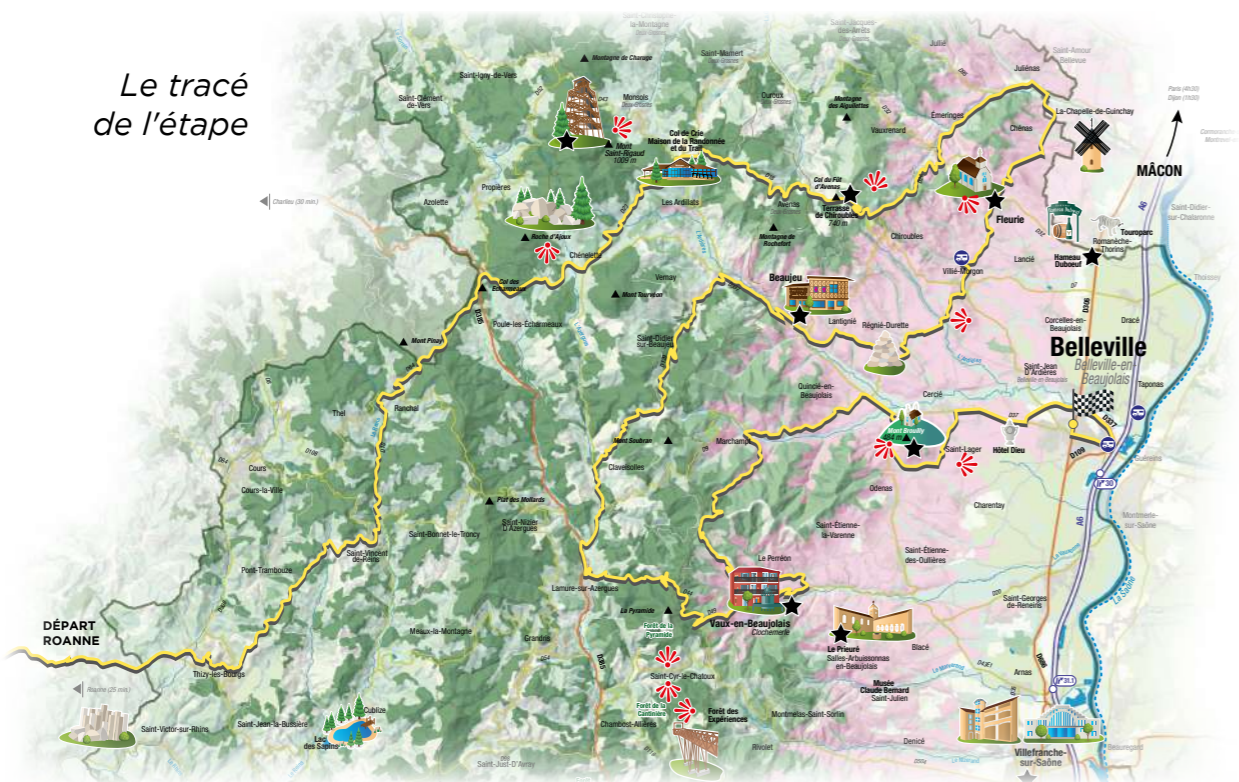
Le tracé de l'étape

la-Montagne

Saint-Jacques-des-Arrêts

Saint-Amour Bellevue

Montagne de Chanage

Saint-Mamert

Juliénas

Saint-Igny-de-Vers

Saint-Clément-de-Vers

Monsols

Ouroux

Montagne des Aiguillettes

Paris (4h30)
Dijon (1h30)

La-Chapelle-de-Guinchay

Mont Saint-Rigaud 1009 m

Col de Crie Maison de la Randonnée et du Trail

Vauxrenard

Émeringes

Chénas

Col du Fût d'Avenas

MÂCON

Charlieu (30 min.)

Azolette

Propières

Les Ardillats

Avenas

Terrasse de Chiroubles 740 m

Fleurie

Montagne de Rochefort

Chiroubles

Touroparc

Romanèche-Thorins

Hameau Duboeuf

Saint-Didier-sur-Chalaronne

Roche d'Ajoux

Chénelette

Vernay

Villié-Morgon

Lancié

Col des Écharmeaux

Mont Tourvéon

Beaujeu

Lantignié

Régnié-Durette

Corcelles-en-Beaujolais

Dracé

Poule-les-Écharmeaux

Saint-Didier-sur-Beaujeu

Mont Pinay

Belleville

Belleville-en-Beaujolais

Saint-Jean-d'Ardières

Taponas

Ranchal

Quincié-en-Beaujolais

Cercié

Thel

Mont Brouilly

Mont Soubran

Marchampt

Saint-Lager

Hôtel Dieu

Cours

Cours-la-Ville

Claveisolles

Pic des Mollards

Odenas

Charentay

Saint-Nizier-d'Azergues

Saint-Étienne-la-Varenne

Saint-Bonnet-le-Troncy

Saint-Vincent-de-Reins

Montmerle-sur-Saône

Pont-Trambouze

Saint-Étienne-des-Oullières

Le Perréon

Lamure-sur-Azergues

Saint-Georges-de-Reneins

La Pyramide

DÉPART ROANNE

Meaux-la-Montagne

Forêt de la Pyramide

Vaux-en-Beaujolais Clochemerle

Le Prieuré Salles-Arbuissonnas-en-Beaujolais

Blacé

Grandris

Thizy-les-Bourgs

Saint-Cyr-le-Chatoux

Musée Claude Bernard Saint-Julien

Arnas

Roanne (25 min.)

Cublize

Forêt de la Cantinière

Forêt des Expériences

Saint-Victor-sur-Rhins

Saint-Jean-la-Bussière

Lac des Sapins

Chambost-Allières

Montmelas-Saint-Sorlin

Rivolet

Denicé

Villefranche-sur-Saône

Saint-Just-d'Avray